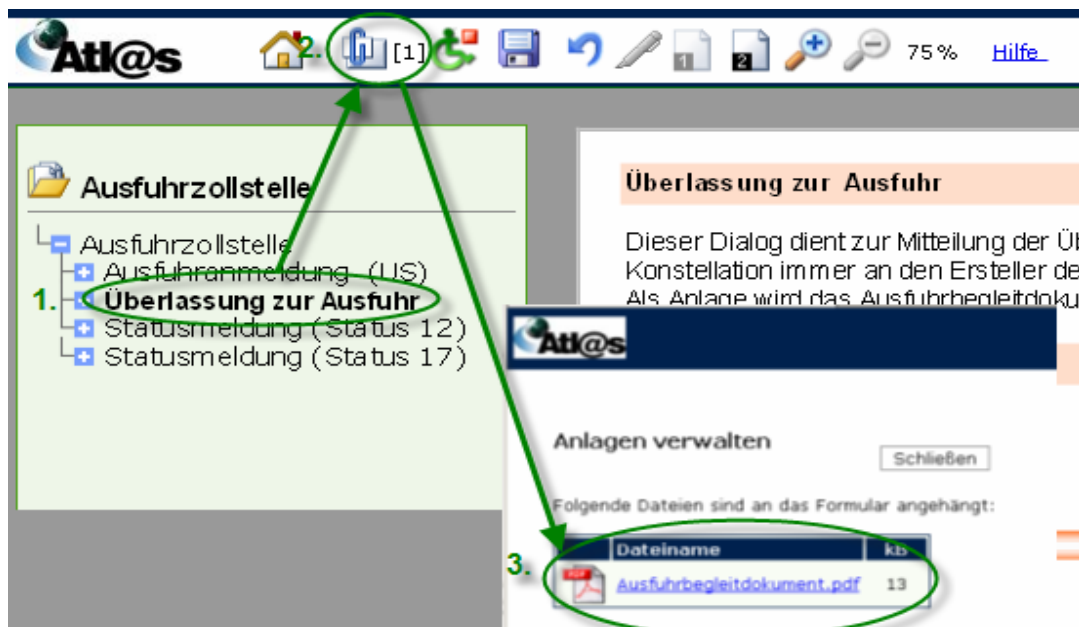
Atl@s

2. [1] 75 % Hilfe

Ausfuhrzollstelle

Ausfuhrzollstelle
Ausfuhranmeldung (US)
1. Überlassung zur Ausfuhr
Statusmeldung (Status 12)
Statusmeldung (Status 17)

Überlassung zur Ausfuhr

Dieser Dialog dient zur Mitteilung der Ü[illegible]
Konstellation immer an den Ersteller de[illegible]
Als Anlage wird das Ausfuhrbegleitdoku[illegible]

Atl@s

Anlagen verwalten

Schließen

Folgende Dateien sind an das Formular angehängt:

3.

| Dateiname | kB |
|---|---|
| Ausfuhrbegleitdokument.pdf | 13 |